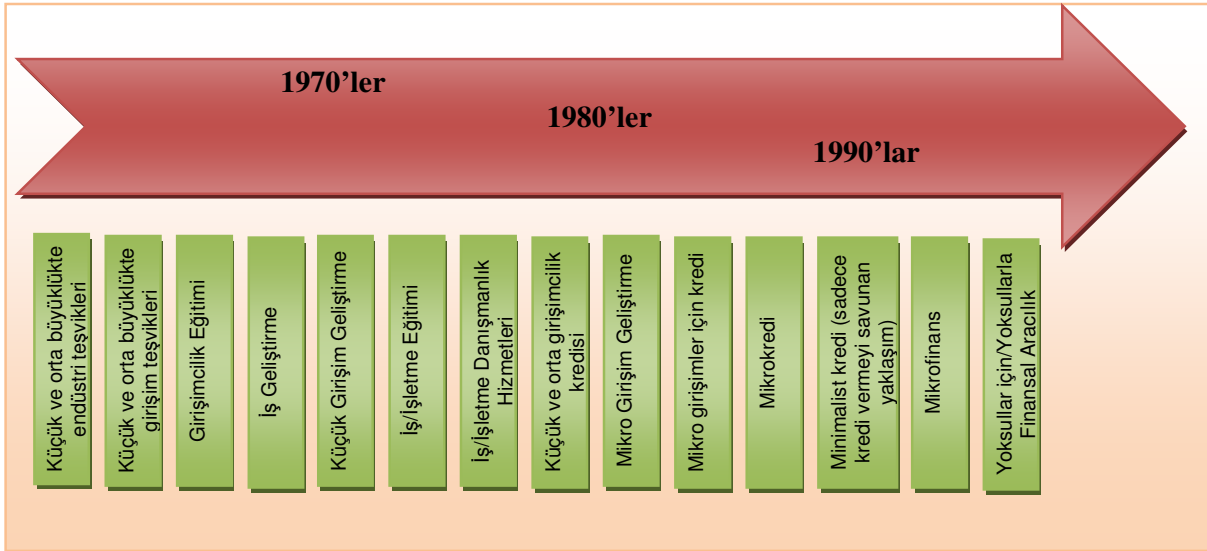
1970'ler

1980'ler

1990'lar

Küçük ve orta büyüklükte endüstri teşvikleri

Küçük ve orta büyüklükte girişim teşvikleri

Girişimcilik Eğitimi

İş Geliştirme

Küçük Girişim Geliştirme

İş/İşletme Eğitimi

İş/İşletme Danışmanlık Hizmetleri

Küçük ve orta girişimcilik kredisi

Mikro Girişim Geliştirme

Mikro girişimler için kredi

Mikrokredi

Minimalist kredi (sadece kredi vermeyi savunan yaklaşım)

Mikrofinans

Yoksullar için/Yoksullarla Finansal Aracılık